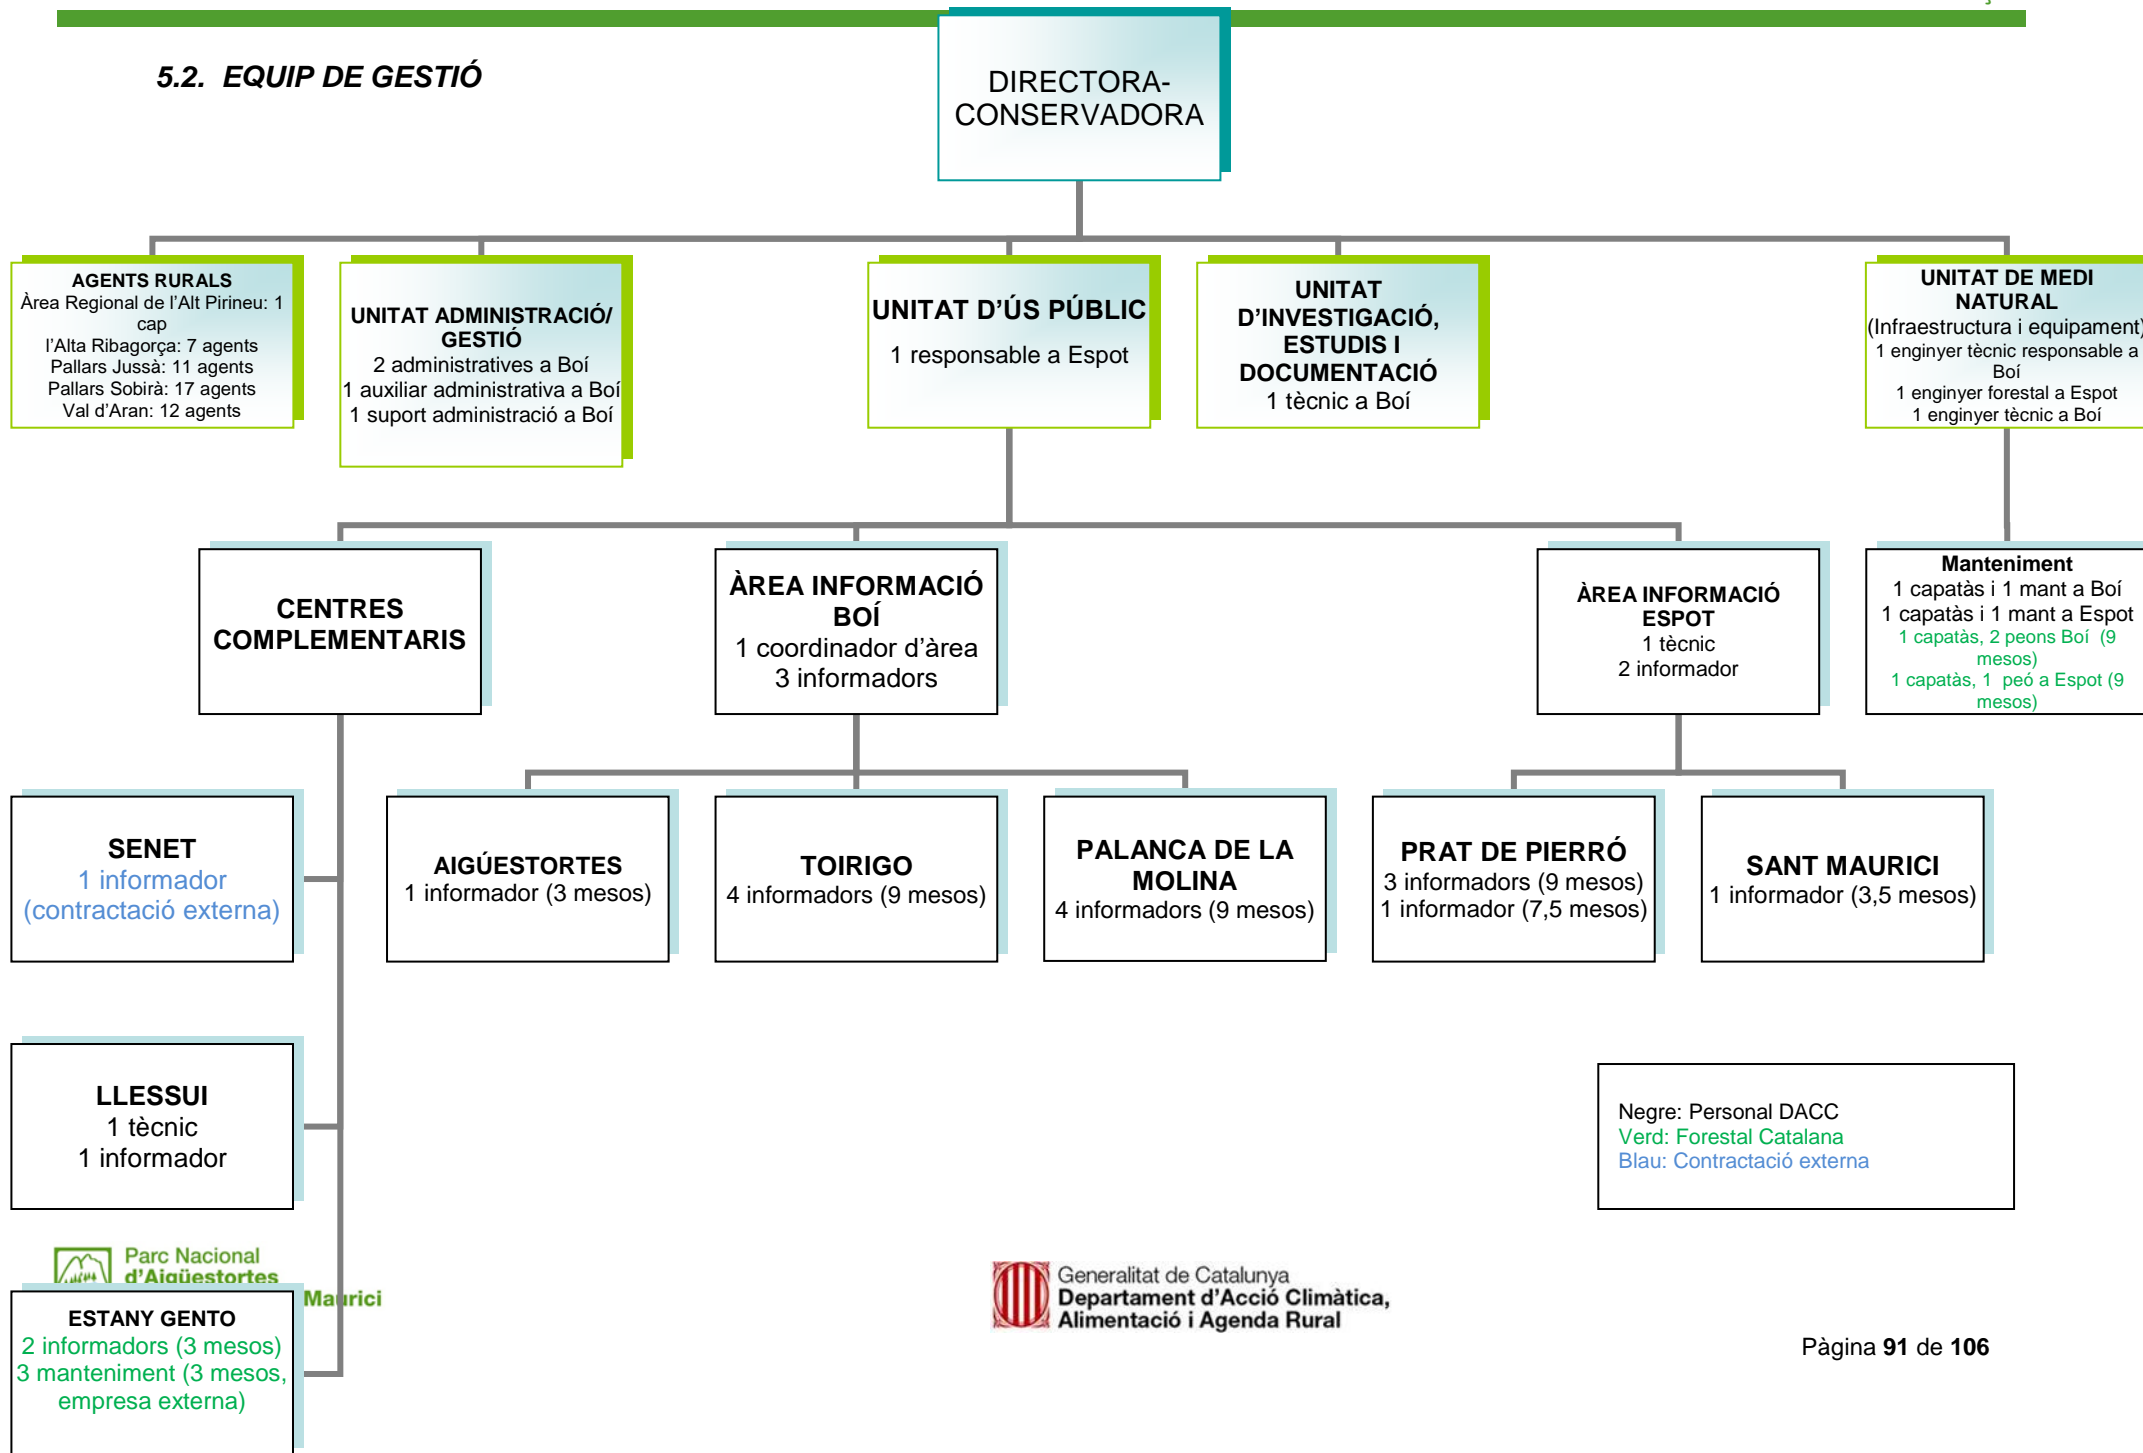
5.2. EQUIP DE GESTIÓ

DIRECTORA-CONSERVADORA

AGENTS RURALS
Àrea Regional de l'Alt Pirineu: 1 cap
l'Alta Ribagorça: 7 agents
Pallars Jussà: 11 agents
Pallars Sobirà: 17 agents
Val d'Aran: 12 agents

UNITAT ADMINISTRACIÓ/ GESTIÓ
2 administratives a Boí
1 auxiliar administrativa a Boí
1 suport administració a Boí

UNITAT D'ÚS PÚBLIC
1 responsable a Espot

UNITAT D'INVESTIGACIÓ, ESTUDIS I DOCUMENTACIÓ
1 tècnic a Boí

UNITAT DE MEDI NATURAL
(Infraestructura i equipament)
1 enginyer tècnic responsable a Boí
1 enginyer forestal a Espot
1 enginyer tècnic a Boí

CENTRES COMPLEMENTARIS

ÀREA INFORMACIÓ BOÍ
1 coordinador d'àrea
3 informadors

ÀREA INFORMACIÓ ESPOT
1 tècnic
2 informador

Manteniment
1 capatàs i 1 mant a Boí
1 capatàs i 1 mant a Espot
1 capatàs, 2 peons Boí (9 mesos)
1 capatàs, 1 peó a Espot (9 mesos)

SENET
1 informador
(contractació externa)

AIGÚESTORTES
1 informador (3 mesos)

TOIRIGO
4 informadors (9 mesos)

PALANCA DE LA MOLINA
4 informadors (9 mesos)

PRAT DE PIERRÓ
3 informadors (9 mesos)
1 informador (7,5 mesos)

SANT MAURICI
1 informador (3,5 mesos)

LLESSUI
1 tècnic
1 informador

Negre: Personal DACC
Verd: Forestal Catalana
Blau: Contractació externa

Parc Nacional d'Aigüestortes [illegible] Maurici

ESTANY GENTO
2 informadors (3 mesos)
3 manteniment (3 mesos, empresa externa)

Generalitat de Catalunya
Departament d'Acció Climàtica, Alimentació i Agenda Rural

Pàgina 91 de 106